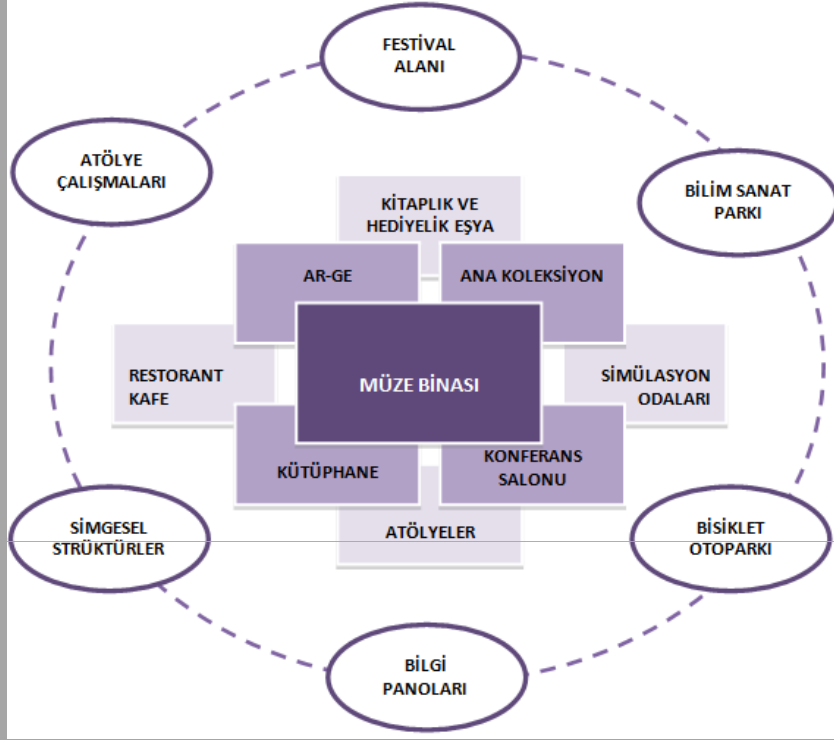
FESTİVAL ALANI

ATÖLYE ÇALIŞMALARI

BİLİM SANAT PARKI

KİTAPLIK VE HEDİYELİK EŞYA

AR-GE

ANA KOLEKSİYON

RESTORANT KAFE

MÜZE BİNASI

SİMÜLASYON ODALARI

KÜTÜPHANE

KONFERANS SALONU

ATÖLYELER

SİMGESEL STRÜKTÜRLER

BİSİKLET OTOPARKI

BİLGİ PANOLARI